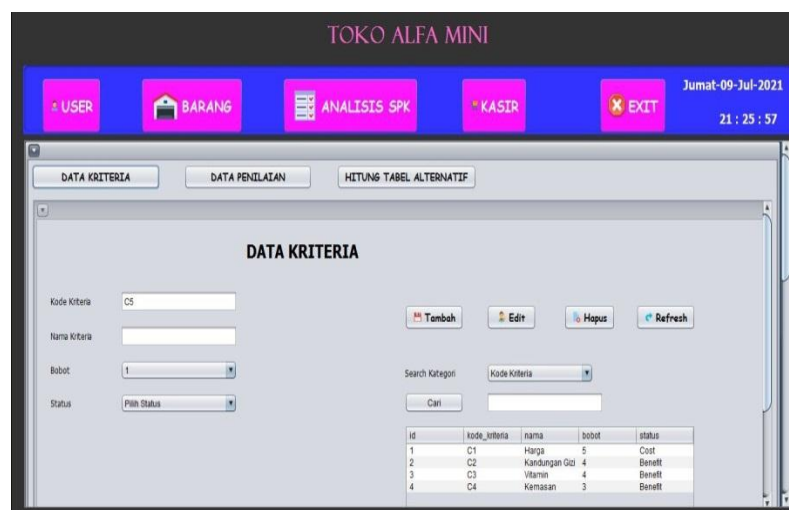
TOKO ALFA MINI

USER

BARANG

ANALISIS SPK

KASIR

EXIT

Jumat-09-Jul-2021

21 : 25 : 57

DATA KRITERIA

DATA PENILAIAN

HITUNG TABEL ALTERNATIF

DATA KRITERIA

Kode Kriteria C5

Nama Kriteria

Bobot 1

Status Pilih Status

Tambah

Edit

Hapus

Refresh

Search Kategori Kode Kriteria

Cari

| id | kode_kriteria | nama | bobot | status |
|---|---|---|---|---|
| 1 | C1 | Harga | 5 | Cost |
| 2 | C2 | Kandungan Gizi | 4 | Benefit |
| 3 | C3 | Vitamin | 4 | Benefit |
| 4 | C4 | Kemasan | 3 | Benefit |